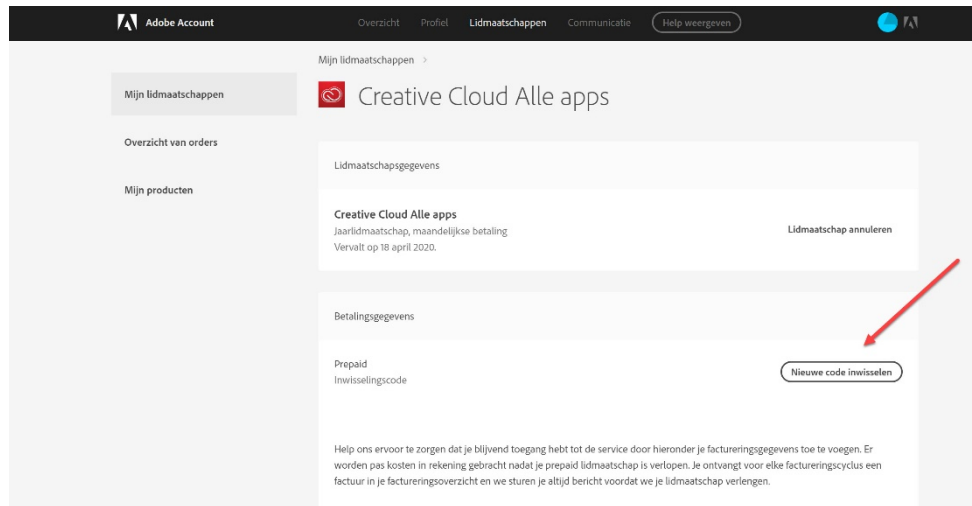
Adobe Account

Overzicht Profiel Lidmaatschappen Communicatie Help weergeven

Mijn lidmaatschappen >

Mijn lidmaatschappen

Overzicht van orders

Mijn producten

Creative Cloud Alle apps

Lidmaatschapsgegevens

Creative Cloud Alle apps
Jaarlidmaatschap, maandelijkse betaling
Vervalt op 18 april 2020.

Lidmaatschap annuleren

Betalingsgegevens

Prepaid
Inwisselingscode

Nieuwe code inwisselen

Help ons ervoor te zorgen dat je blijvend toegang hebt tot de service door hieronder je factureringsgegevens toe te voegen. Er worden pas kosten in rekening gebracht nadat je prepaid lidmaatschap is verlopen. Je ontvangt voor elke factureringscyclus een factuur in je factureringsoverzicht en we sturen je altijd bericht voordat we je lidmaatschap verlengen.